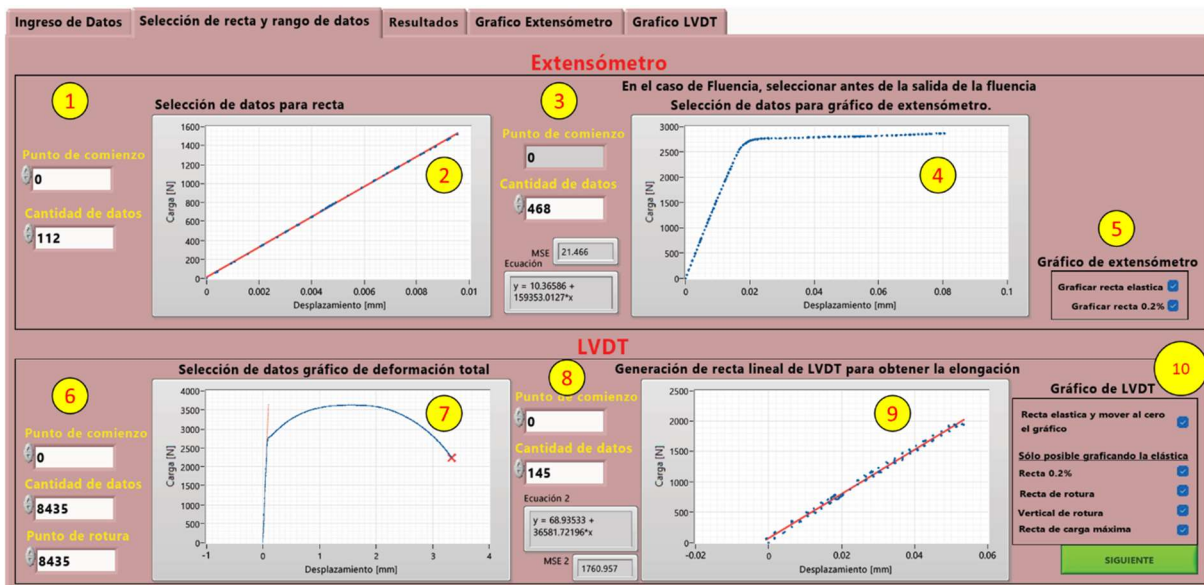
Ingreso de Datos | Selección de recta y rango de datos | Resultados | Grafico Extensómetro | Grafico LVDT

Extensómetro

1

Punto de comienzo
0
Cantidad de datos
112

Selección de datos para recta

2

Carga [N]
1600 1400 1200 1000 800 600 400 200 0
0 0.002 0.004 0.006 0.008 0.01
Desplazamiento [mm]

3

Punto de comienzo
0
Cantidad de datos
468

MSE 21.466
Ecuación
y = 10.36586 + 159353.0127*x

En el caso de Fluencia, seleccionar antes de la salida de la fluencia
Selección de datos para gráfico de extensómetro.

4

Carga [N]
3000 2500 2000 1500 1000 500 0
0 0.02 0.04 0.06 0.08 0.1
Desplazamiento [mm]

5

Gráfico de extensómetro
Graficar recta elastica
Graficar recta 0.2%

LVDT

6

Punto de comienzo
0
Cantidad de datos
8435
Punto de rotura
8435

Selección de datos gráfico de deformación total

7

Carga [N]
4000 3500 3000 2500 2000 1500 1000 500 0
-1 0 1 2 3 4
Desplazamiento [mm]

8

Punto de comienzo
0
Cantidad de datos
145

Ecuación 2
y = 68.93533 + 36581.72196*x
MSE 2 1760.957

Generación de recta lineal de LVDT para obtener la elongación

9

Carga [N]
2500 2000 1500 1000 500 0
-0.02 0 0.02 0.04 0.06
Desplazamiento [mm]

10

Gráfico de LVDT
Recta elastica y mover al cero el gráfico
Sólo posible graficando la elástica
Recta 0.2%
Recta de rotura
Vertical de rotura
Recta de carga máxima

SIGUIENTE